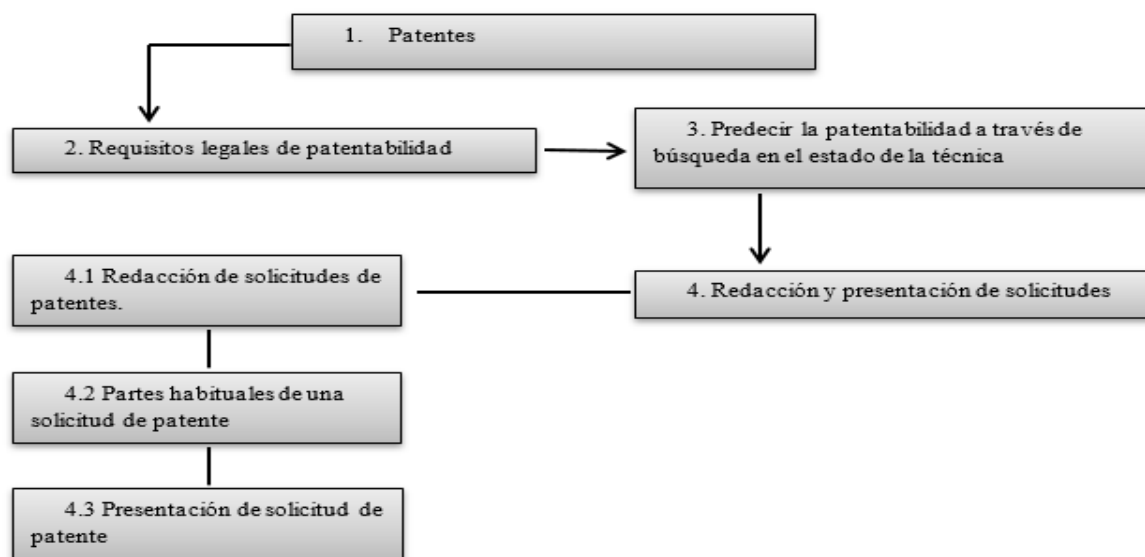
1. Patentes

2. Requisitos legales de patentabilidad

3. Predecir la patentabilidad a través de búsqueda en el estado de la técnica

4.1 Redacción de solicitudes de patentes.

4. Redacción y presentación de solicitudes

4.2 Partes habituales de una solicitud de patente

4.3 Presentación de solicitud de patente